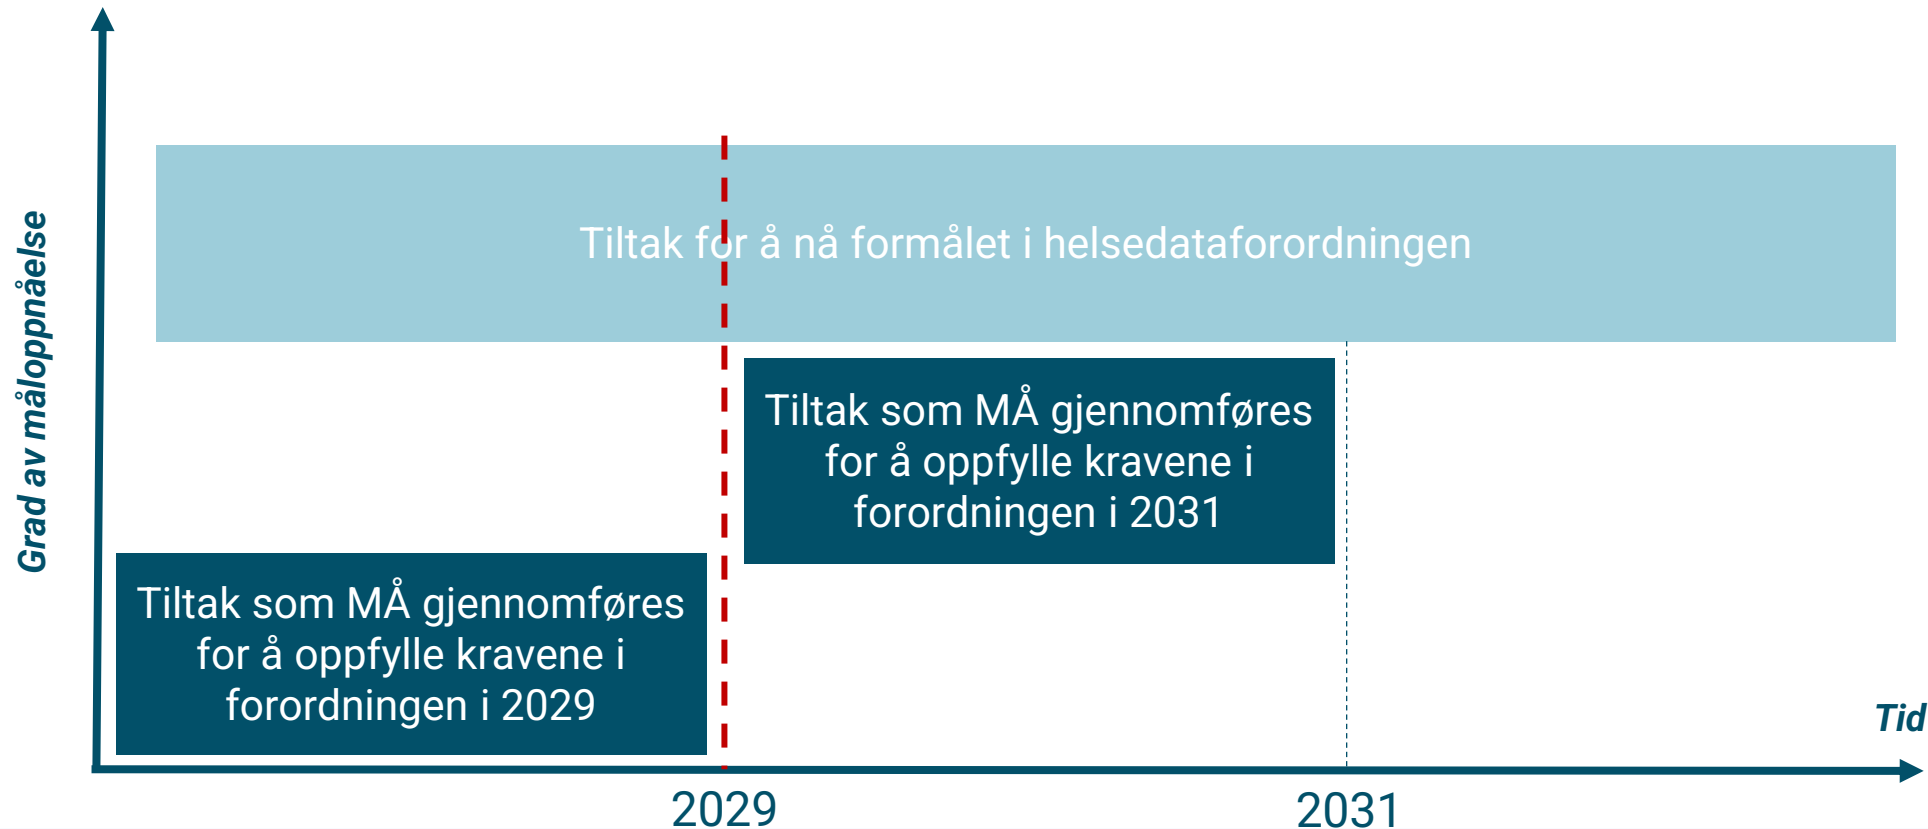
Grad av måloppnåelse

Tiltak for å nå formålet i helsedataforordningen

Tiltak som MÅ gjennomføres for å oppfylle kravene i forordningen i 2031

Tiltak som MÅ gjennomføres for å oppfylle kravene i forordningen i 2029

Tid

2029

2031